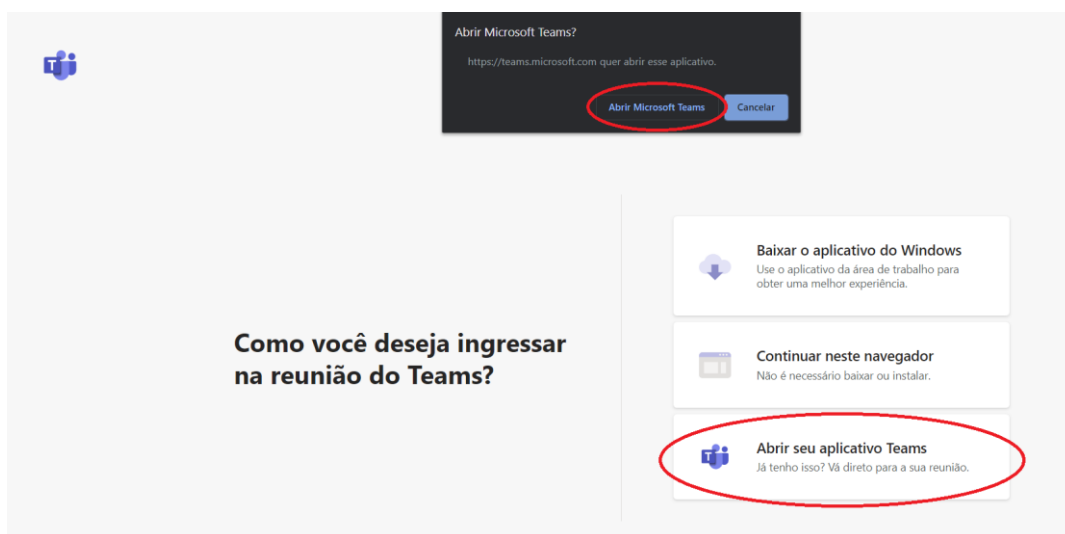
Abrir Microsoft Teams?

https://teams.microsoft.com quer abrir esse aplicativo.

Abrir Microsoft Teams

Cancelar

Como você deseja ingressar na reunião do Teams?

Baixar o aplicativo do Windows
Use o aplicativo da área de trabalho para obter uma melhor experiência.

Continuar neste navegador
Não é necessário baixar ou instalar.

Abrir seu aplicativo Teams
Já tenho isso? Vá direto para a sua reunião.